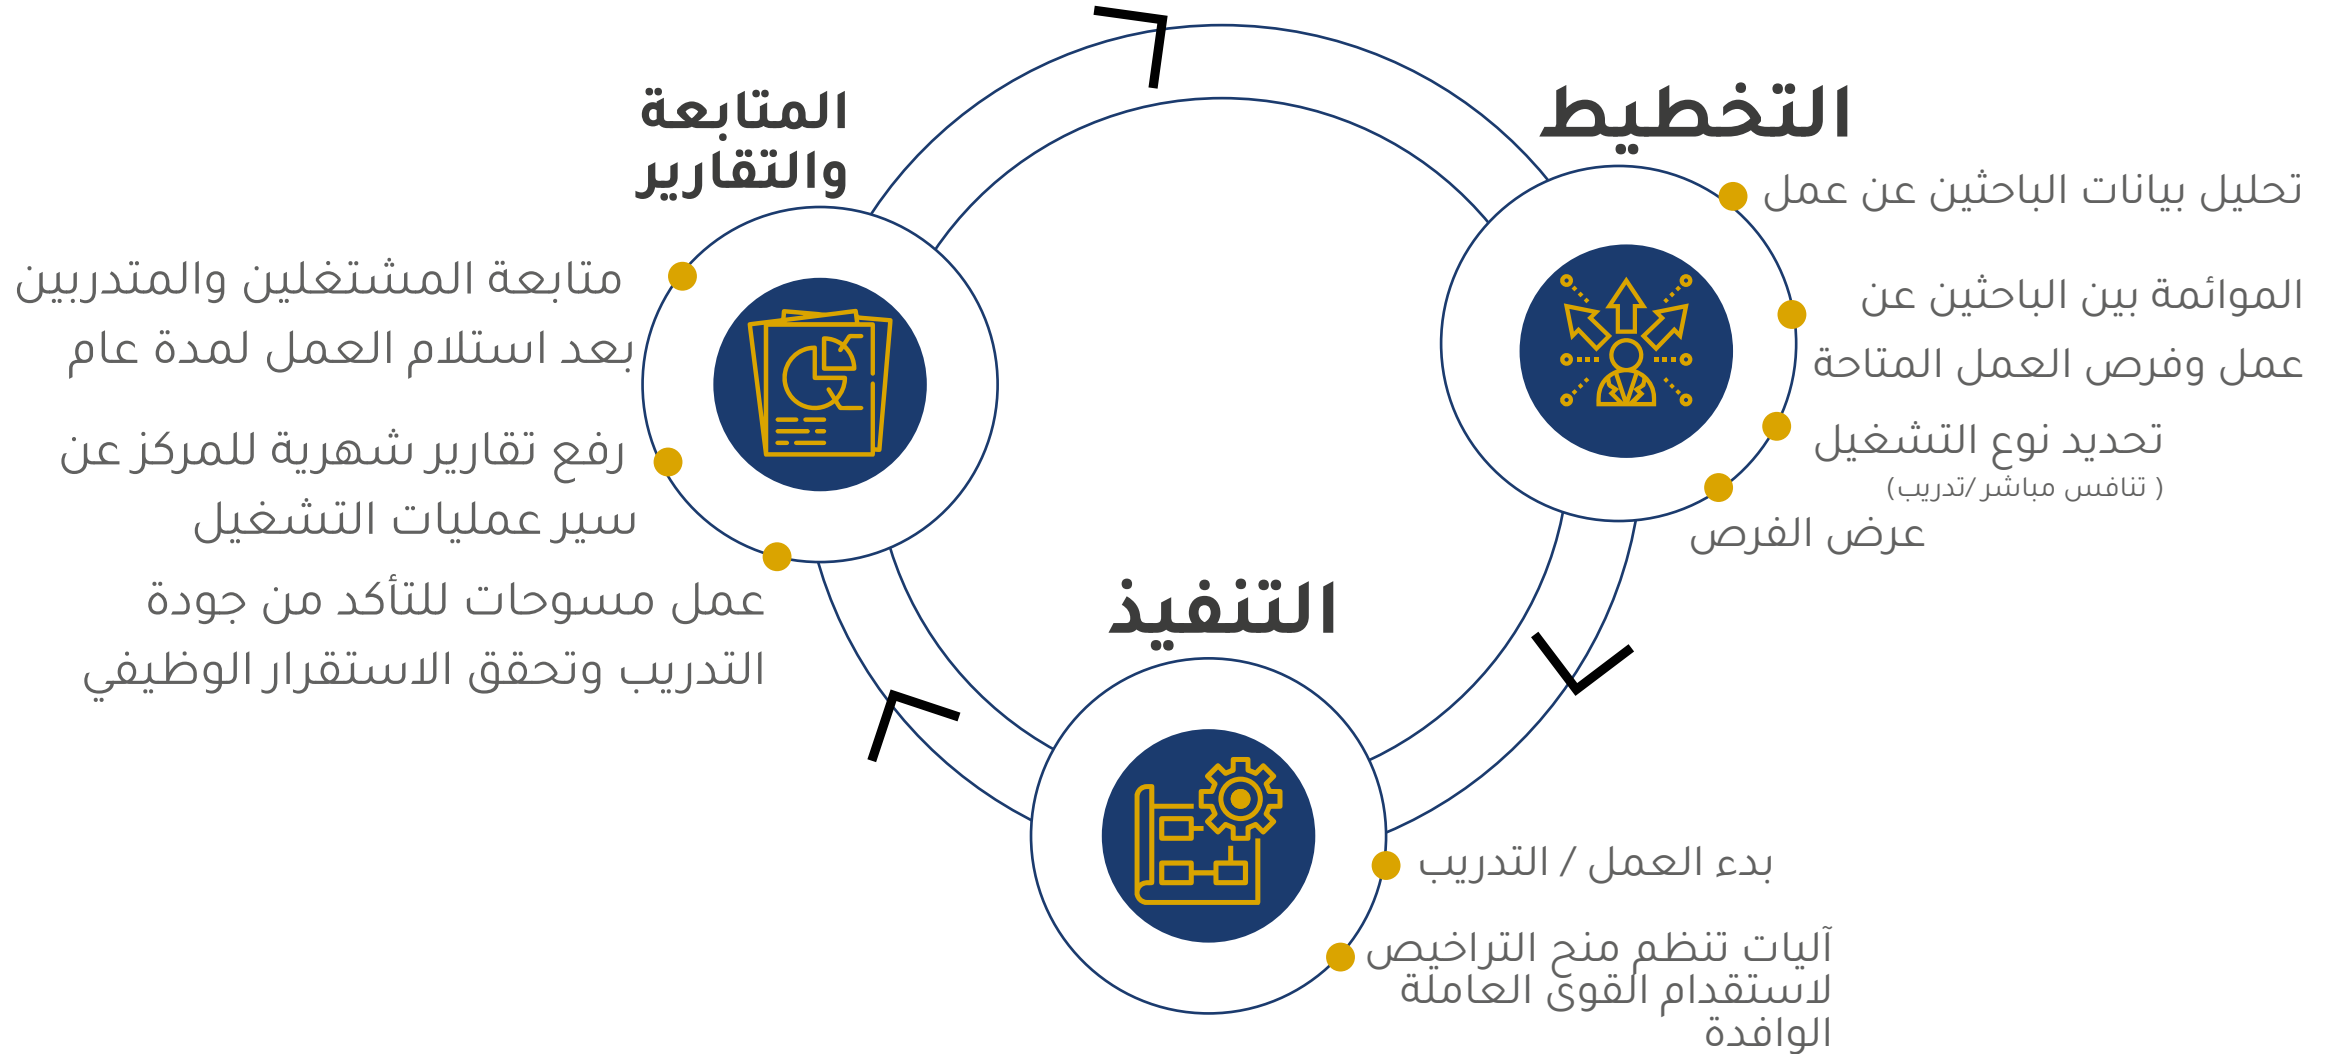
التخطيط

تحليل بيانات الباحثين عن عمل

الموائمة بين الباحثين عن عمل وفرص العمل المتاحة

تحديد نوع التشغيل
( تنافس مباشر/تدريب)

عرض الفرص

المتابعة والتقارير

متابعة المشتغلين والمتدربين بعد استلام العمل لمدة عام

رفع تقارير شهرية للمركز عن سير عمليات التشغيل

عمل مسوحات للتأكد من جودة التدريب وتحقق الاستقرار الوظيفي

التنفيذ

بدء العمل / التدريب

آليات تنظم منح التراخيص لاستقدام القوى العاملة الوافدة